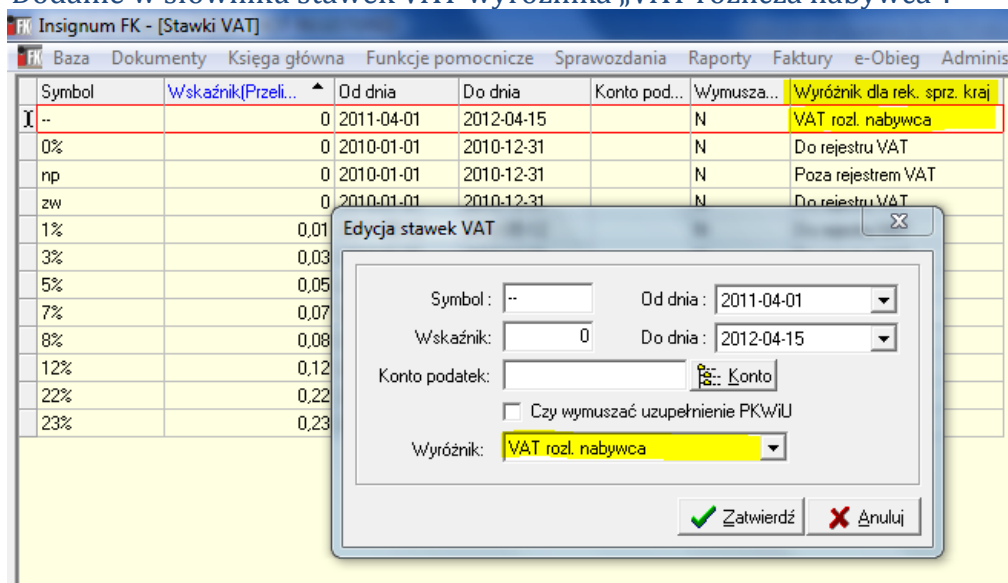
Dodanie w słowniku stawek VAT wyróżnika „VAT rozlicza nabywca":

Insignum FK - [Stawki VAT]

Baza Dokumenty Księga główna Funkcje pomocnicze Sprawozdania Raporty Faktury e-Obieg Adminis

| Symbol | Wskaźnik(Przeli... | Od dnia | Do dnia | Konto pod... | Wymusza... | Wyróżnik dla rek. sprz. kraj |
|---|---|---|---|---|---|---|
| -- | 0 | 2011-04-01 | 2012-04-15 | | N | VAT rozl. nabywca |
| 0% | 0 | 2010-01-01 | 2010-12-31 | | N | Do rejestru VAT |
| np | 0 | 2010-01-01 | 2010-12-31 | | N | Poza rejestrem VAT |
| zw | 0 | 2010-01-01 | 2010-12-31 | | N | Do rejestru VAT |
| 1% | 0,01 | | | | | |
| 3% | 0,03 | | | | | |
| 5% | 0,05 | | | | | |
| 7% | 0,07 | | | | | |
| 8% | 0,08 | | | | | |
| 12% | 0,12 | | | | | |
| 22% | 0,22 | | | | | |
| 23% | 0,23 | | | | | |

Edycja stawek VAT

Symbol : --
Od dnia : 2011-04-01
Wskaźnik: 0
Do dnia : 2012-04-15
Konto podatek:
Konto
Czy wymuszać uzupełnienie PKWiU
Wyróżnik: VAT rozl. nabywca
Zatwierdź
Anuluj